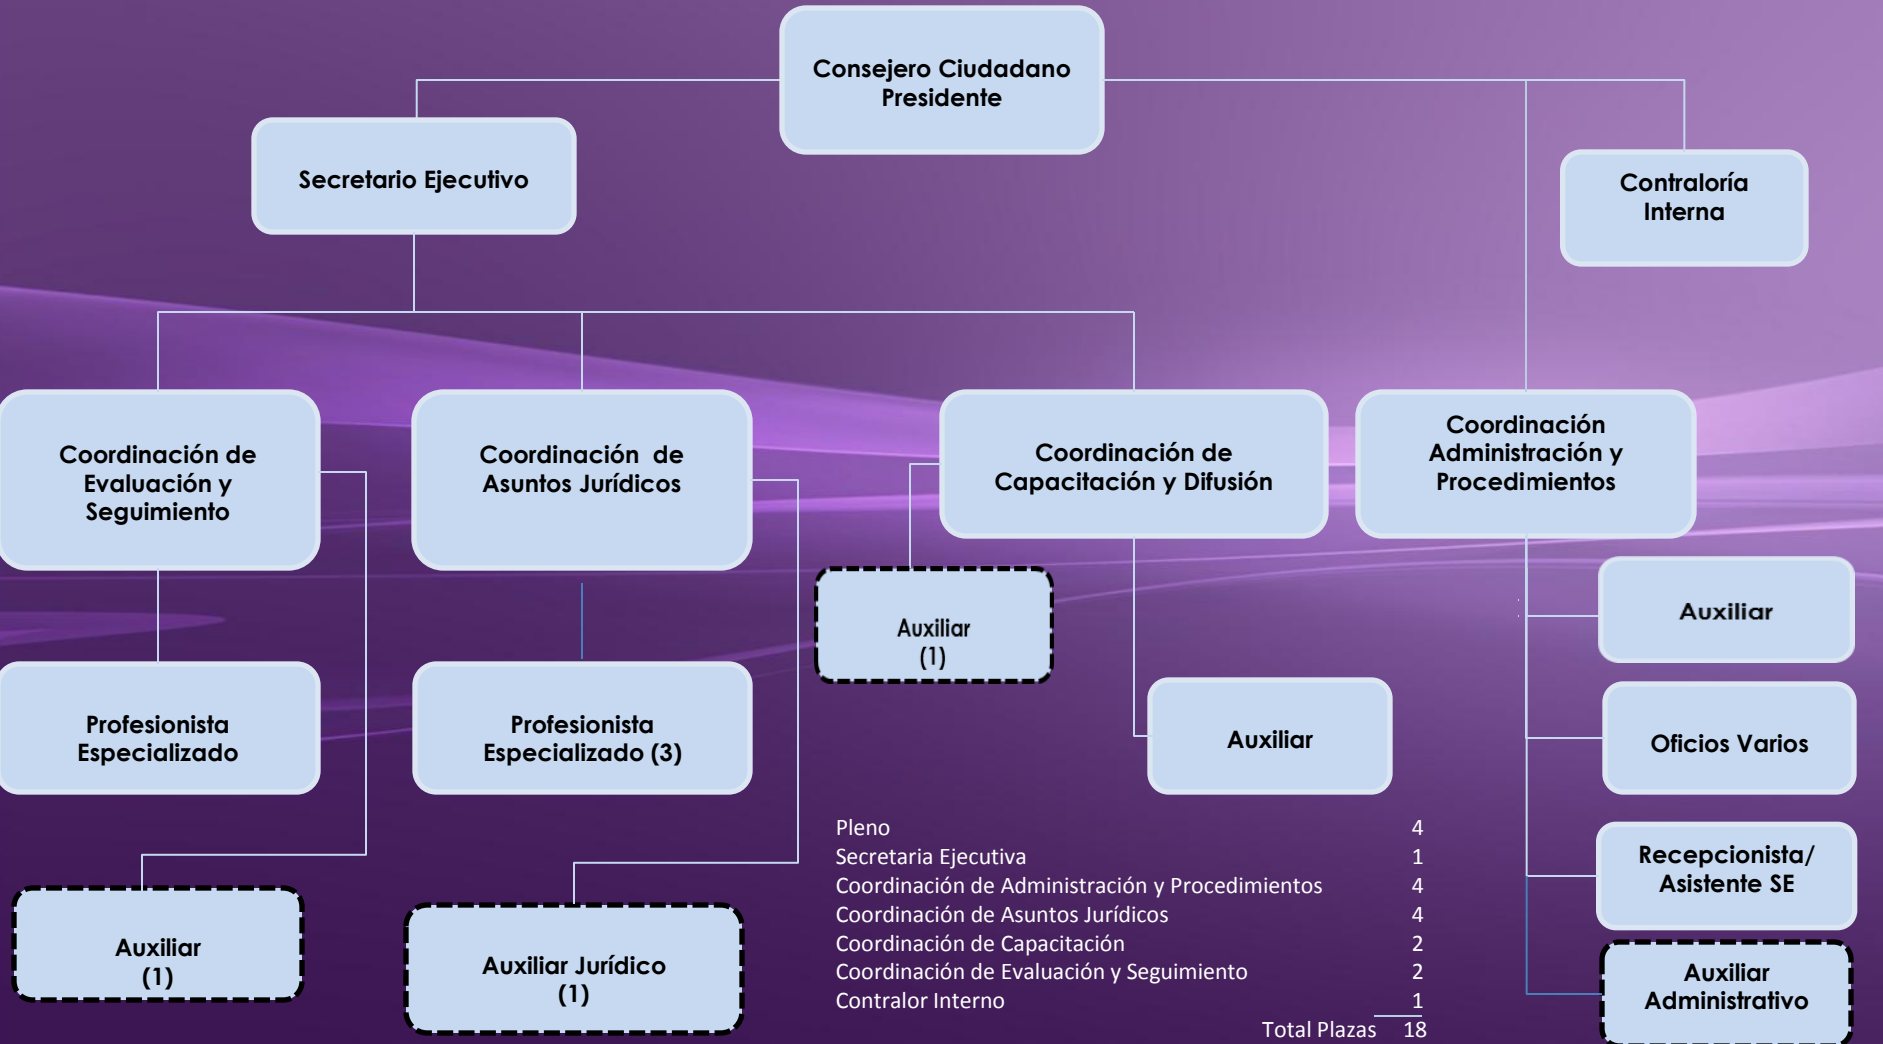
Consejero Ciudadano Presidente

Secretario Ejecutivo

Contraloría Interna

Coordinación de Evaluación y Seguimiento

Coordinación de Asuntos Jurídicos

Coordinación de Capacitación y Difusión

Coordinación Administración y Procedimientos

Auxiliar (1)

Auxiliar

Profesionista Especializado

Profesionista Especializado (3)

Auxiliar

Oficios Varios

Recepcionista/ Asistente SE

Auxiliar (1)

Auxiliar Jurídico (1)

Auxiliar Administrativo

| | |
|---|---|
| Pleno | 4 |
| Secretaria Ejecutiva | 1 |
| Coordinación de Administración y Procedimientos | 4 |
| Coordinación de Asuntos Jurídicos | 4 |
| Coordinación de Capacitación | 2 |
| Coordinación de Evaluación y Seguimiento | 2 |
| Contralor Interno | 1 |
| Total Plazas | 18 |